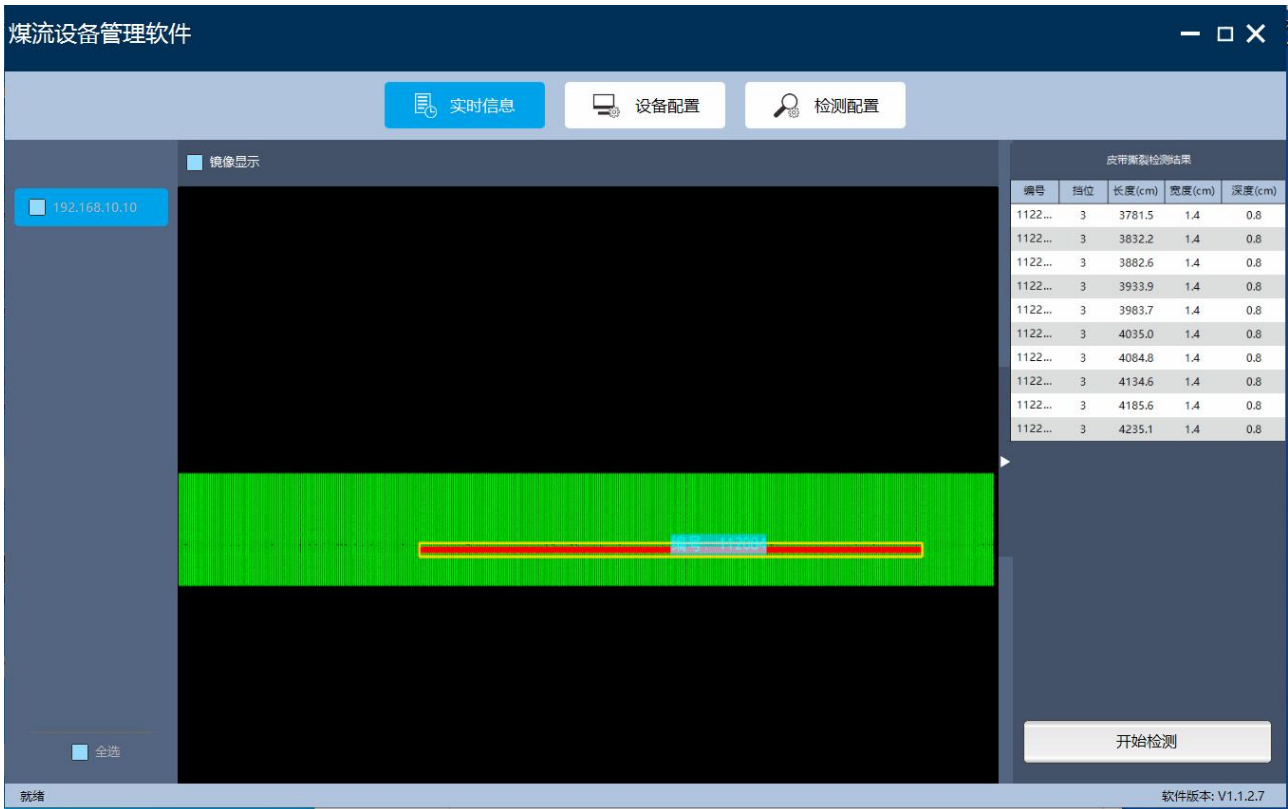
煤流设备管理软件

实时信息
设备配置
检测配置

镜像显示

192.168.10.10

编号：11200

皮带撕裂检测结果

| 编号 | 挡位 | 长度(cm) | 宽度(cm) | 深度(cm) |
|---|---|---|---|---|
| 1122... | 3 | 3781.5 | 1.4 | 0.8 |
| 1122... | 3 | 3832.2 | 1.4 | 0.8 |
| 1122... | 3 | 3882.6 | 1.4 | 0.8 |
| 1122... | 3 | 3933.9 | 1.4 | 0.8 |
| 1122... | 3 | 3983.7 | 1.4 | 0.8 |
| 1122... | 3 | 4035.0 | 1.4 | 0.8 |
| 1122... | 3 | 4084.8 | 1.4 | 0.8 |
| 1122... | 3 | 4134.6 | 1.4 | 0.8 |
| 1122... | 3 | 4185.6 | 1.4 | 0.8 |
| 1122... | 3 | 4235.1 | 1.4 | 0.8 |

全选

开始检测

就绪

软件版本: V1.1.2.7